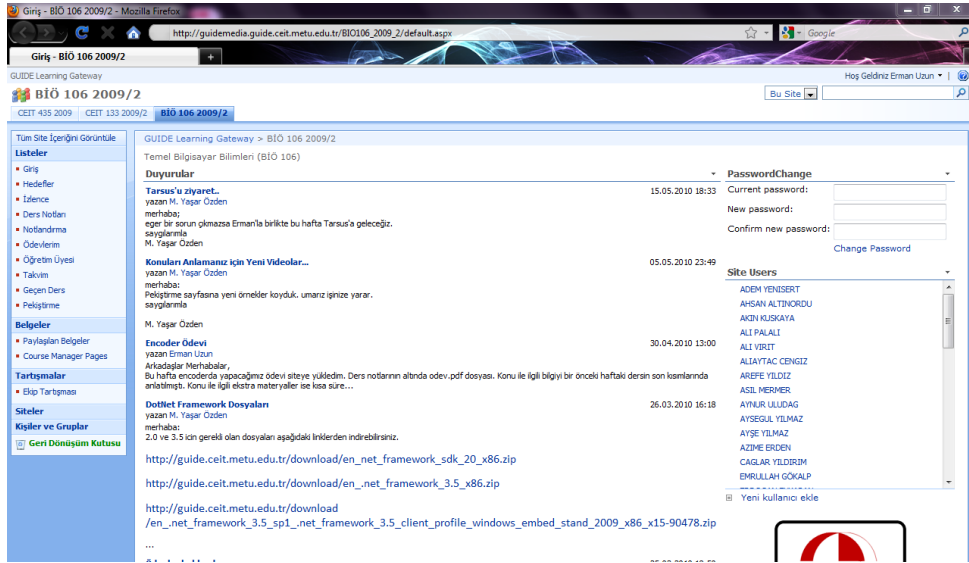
Giriş - BİÖ 106 2009/2 - Mozilla Firefox

http://guidemedia.guide.ceit.metu.edu.tr/BIO106_2009_2/default.aspx

Google

Giriş - BİÖ 106 2009/2

GUIDE Learning Gateway

Hoş Geldiniz Erman Uzun

BİÖ 106 2009/2

Bu Site

CEIT 435 2009 | CEIT 133 2009/2 | BİÖ 106 2009/2

Tüm Site İçeriğini Görüntüle

Listeler
Giriş
Hedefler
İzlence
Ders Notları
Notlandırma
Ödevlerim
Öğretim Üyesi
Takvim
Geçen Ders
Pekiştirme

Belgeler
Paylaşılan Belgeler
Course Manager Pages

Tartışmalar
Ekip Tartışması

Siteler
Kişiler ve Gruplar
Geri Dönüşüm Kutusu

GUIDE Learning Gateway > BİÖ 106 2009/2

Temel Bilgisayar Bilimleri (BİÖ 106)

Duyurular

Tarsus'u ziyaret.. 15.05.2010 18:33
yazan M. Yaşar Özden
merhaba;
eger bir sorun çıkmazsa Erman'la birlikte bu hafta Tarsus'a geleceğiz.
saygılarımla
M. Yaşar Özden

Konuları Anlamanız için Yeni Videolar... 05.05.2010 23:49
yazan M. Yaşar Özden
merhaba:
Pekiştirme sayfasına yeni örnekler koyduk. umarız işinize yarar.
saygılarımla

M. Yaşar Özden

Encoder Ödevi 30.04.2010 13:00
yazan Erman Uzun
Arkadaşlar Merhabalar,
Bu hafta encoderda yapacağımız ödevi siteye yükledim. Ders notlarının altında odev.pdf dosyası. Konu ile ilgili bilgiyi bir önceki haftaki dersin son kısımlarında anlatılmıştı. Konu ile ilgili ekstra materyaller ise kısa süre...

DotNet Framework Dosyaları 26.03.2010 16:18
yazan M. Yaşar Özden
merhaba:
2.0 ve 3.5 icin gerekli olan dosyaları aşağıdaki linklerden indirebilirsiniz.

http://guide.ceit.metu.edu.tr/download/en_net_framework_sdk_20_x86.zip

http://guide.ceit.metu.edu.tr/download/en_.net_framework_3.5_x86.zip

http://guide.ceit.metu.edu.tr/download/en_.net_framework_3.5_sp1_.net_framework_3.5_client_profile_windows_embed_stand_2009_x86_x15-90478.zip

...

PasswordChange
Current password:
New password:
Confirm new password:
Change Password

Site Users
ADEM YENISERT
AHSAN ALTINORDU
AKIN KUSKAYA
ALI PALALI
ALI VIRIT
ALIAYTAC CENGIZ
AREFE YILDIZ
ASIL MERMER
AYNUR ULUDAG
AYSEGUL YILMAZ
AYŞE YILMAZ
AZIME ERDEN
CAGLAR YILDIRIM
EMRULLAH GÖKALP

Yeni kullanıcı ekle